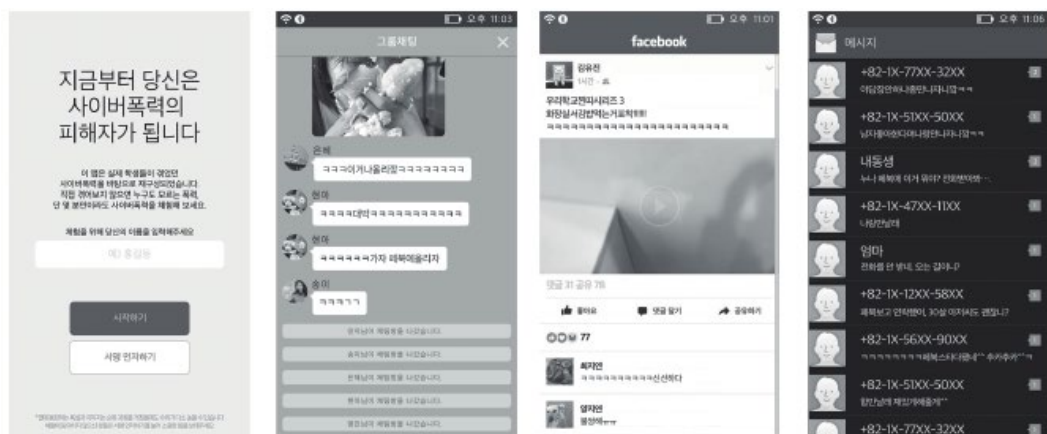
지금부터 당신은 사이버폭력의 피해자가 됩니다

이 앱은 실제 학생들이 경험한 사이버폭력을 바탕으로 재구성되었습니다. 직접 겪어보지 않으면 누구도 모르는 폭력, 단 몇 분만이라도 사이버폭력을 체험해 보세요.

체험을 위해 당신의 이름을 입력해주세요

예) 홍길동

시작하기

사용 안내하기

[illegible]

오후 11:03

그룹채팅

은혜

ㅋㅋㅋ이거나올리잖ㅋㅋㅋㅋㅋㅋㅋ

현아

ㅋㅋㅋㅋ대박ㅋㅋㅋㅋㅋㅋㅋㅋㅋㅋ

현아

ㅋㅋㅋㅋㅋㅋ가자 페북에올리자

송이

ㅋㅋㅋㅋㅋ

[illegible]

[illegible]

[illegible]

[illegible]

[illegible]

오후 11:01

facebook

김유진

1시간

우리학교엔따시리즈 3
화장실서강쌉먹는거포착!!!!
ㅋㅋㅋㅋㅋㅋㅋㅋㅋㅋㅋㅋㅋㅋㅋㅋㅋㅋㅋㅋㅋㅋㅋ

댓글 31 공유 78

좋아요

댓글 달기

공유하기

77

최지연

ㅋㅋㅋㅋㅋㅋㅋㅋㅋㅋ신선하다

양지연

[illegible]

오후 11:05

메시지

+82-1X-77XX-32XX

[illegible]

+82-1X-51XX-50XX

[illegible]

내동생

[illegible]

+82-1X-47XX-11XX

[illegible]

엄마

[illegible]

+82-1X-12XX-58XX

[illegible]

+82-1X-56XX-90XX

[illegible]

+82-1X-51XX-50XX

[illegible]

+82-1X-77XX-32XX